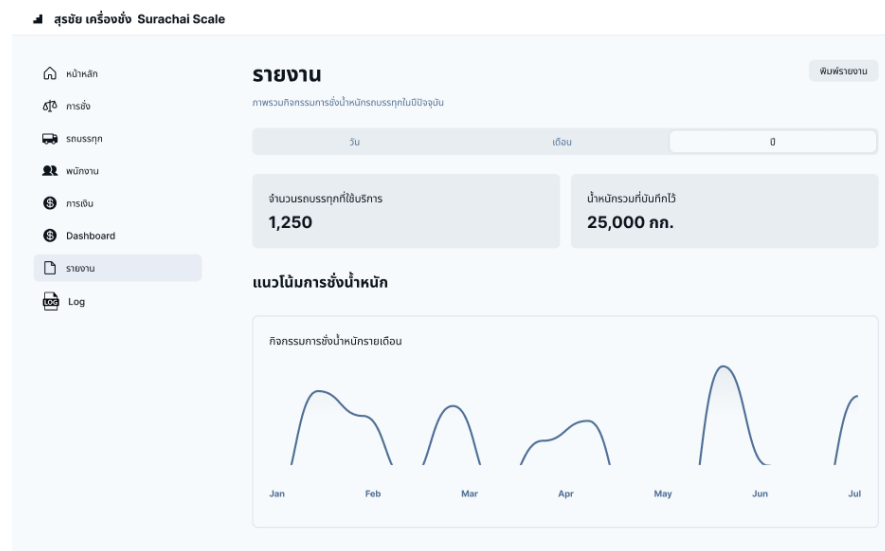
สุรชัย เครื่องชั่ง Surachai Scale

หน้าหลัก
การชั่ง
รถบรรทุก
พนักงาน
การเงิน
Dashboard
รายงาน
Log

รายงาน
ภาพรวมกิจกรรมการชั่งน้ำหนักรถบรรทุกในปีปัจจุบัน

พิมพ์รายงาน

วัน
เดือน
ปี

จำนวนรถบรรทุกที่ใช้บริการ
1,250

น้ำหนักรวมที่บันทึกไว้
25,000 กก.

แนวโน้มการชั่งน้ำหนัก

กิจกรรมการชั่งน้ำหนักรายเดือน

Jan
Feb
Mar
Apr
May
Jun
Jul